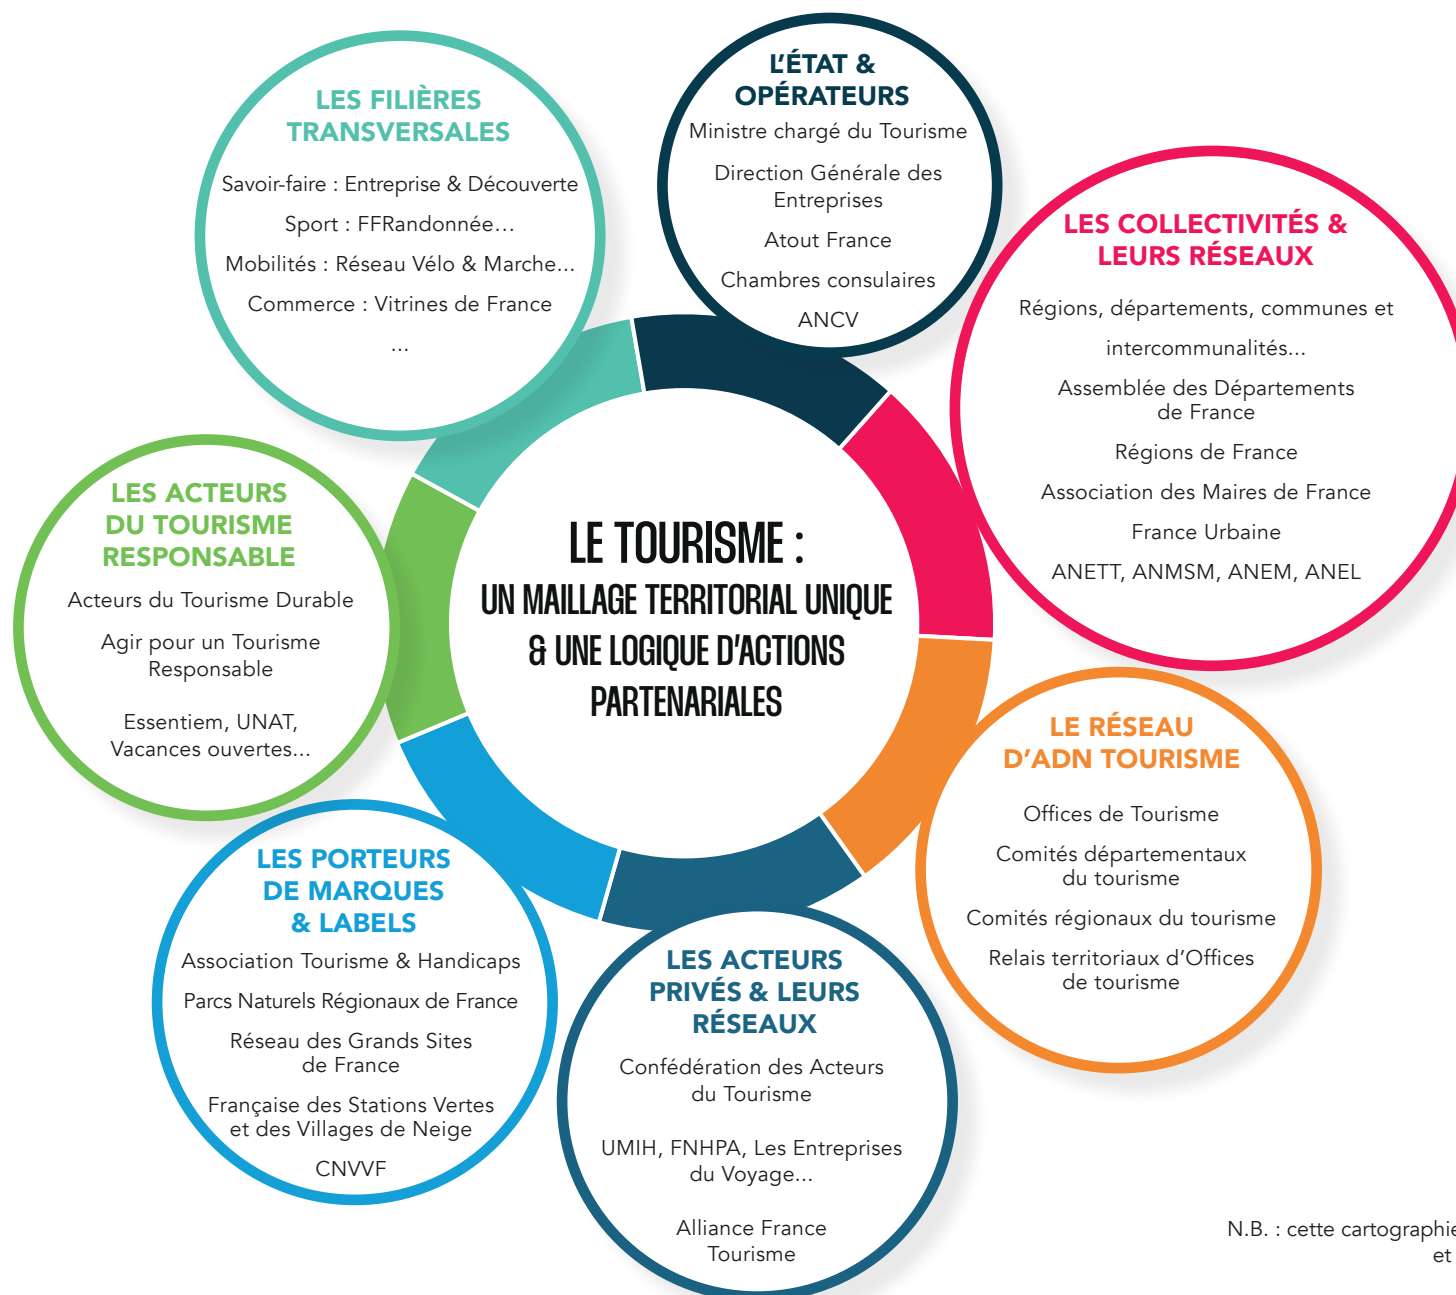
LE TOURISME :
UN MAILLAGE TERRITORIAL UNIQUE & UNE LOGIQUE D'ACTIONS PARTENARIALES

LES FILIÈRES TRANSVERSALES

Savoir-faire : Entreprise & Découverte

Sport : FFRandonnée...

Mobilités : Réseau Vélo & Marche...

Commerce : Vitrines de France

...

L'ÉTAT & OPÉRATEURS

Ministre chargé du Tourisme

Direction Générale des Entreprises

Atout France

Chambres consulaires

ANCV

LES COLLECTIVITÉS & LEURS RÉSEAUX

Régions, départements, communes et intercommunalités...

Assemblée des Départements de France

Régions de France

Association des Maires de France

France Urbaine

ANETT, ANMSM, ANEM, ANEL

LES ACTEURS DU TOURISME RESPONSABLE

Acteurs du Tourisme Durable

Agir pour un Tourisme Responsable

Essentiem, UNAT, Vacances ouvertes...

LE RÉSEAU D'ADN TOURISME

Offices de Tourisme

Comités départementaux du tourisme

Comités régionaux du tourisme

Relais territoriaux d'Offices de tourisme

LES PORTEURS DE MARQUES & LABELS

Association Tourisme & Handicaps

Parcs Naturels Régionaux de France

Réseau des Grands Sites de France

Française des Stations Vertes et des Villages de Neige

CNVVF

LES ACTEURS PRIVÉS & LEURS RÉSEAUX

Confédération des Acteurs du Tourisme

UMIH, FNHPA, Les Entreprises du Voyage...

Alliance France Tourisme

N.B. : cette cartographie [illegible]
et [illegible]